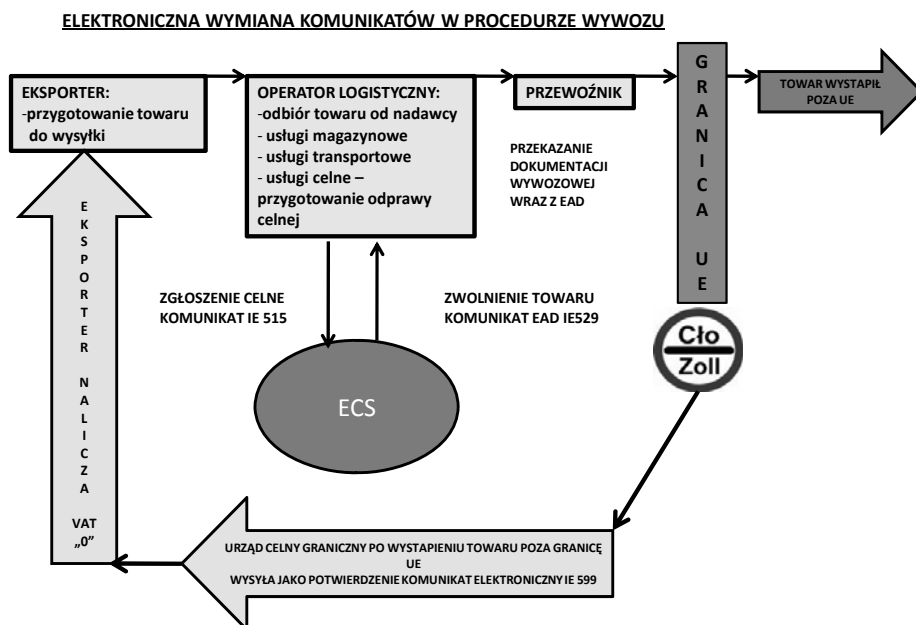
ELEKTRONICZNA WYMIANA KOMUNIKATÓW W PROCEDURZE WYWOZU

EKSPORTER:
-przygotowanie towaru do wysyłki

OPERATOR LOGISTYCZNY:
-odbiór towaru od nadawcy
- usługi magazynowe
- usługi transportowe
- usługi celne – przygotowanie odprawy celnej

PRZEWOŹNIK

PRZEKAZANIE DOKUMENTACJI WYWOZOWEJ WRAZ Z EAD

G R A N I C A U E

TOWAR WYSTAPIŁ POZA UE

E K S P O R T E R N A L I C Z A VAT „0"

ZGŁOSZENIE CELNE KOMUNIKAT IE 515

ZWOLNIENIE TOWARU KOMUNIKAT EAD IE529

ECS

Cło
Zoll

URZĄD CELNY GRANICZNY PO WYSTAPIENIU TOWARU POZA GRANICĘ UE
WYSYŁA JAKO POTWIERDZENIE KOMUNIKAT ELEKTRONICZNY IE 599